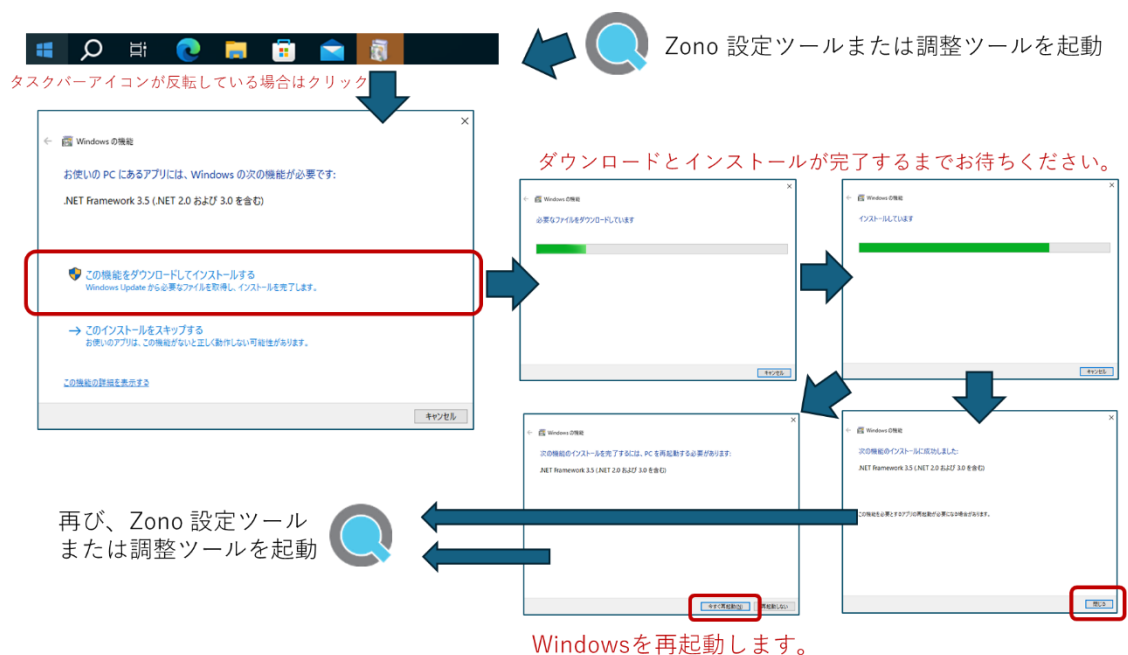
Zono 設定ツールまたは調整ツールを起動

タスクバーアイコンが反転している場合はクリック

Windows の機能

お使いの PC にあるアプリには、Windows の次の機能が必要です:

.NET Framework 3.5 (.NET 2.0 および 3.0 を含む)

この機能をダウンロードしてインストールする
Windows Update から必要なファイルを取得し、インストールを完了します。

→ このインストールをスキップする
お使いのアプリは、この機能がないと正しく動作しない可能性があります。

この機能の詳細を表示する

キャンセル

ダウンロードとインストールが完了するまでお待ちください。

Windows の機能
必要なファイルをダウンロードしています
キャンセル

Windows の機能
インストールしています
キャンセル

Windows の機能
次の機能のインストールを完了するには、PC を再起動する必要があります:
.NET Framework 3.5 (.NET 2.0 および 3.0 を含む)
今すぐ再起動 再起動しない

Windows の機能
次の機能のインストールに成功しました:
.NET Framework 3.5 (.NET 2.0 および 3.0 を含む)
この機能を必要とするアプリの再起動が必要になる場合があります。
閉じる

再び、Zono 設定ツールまたは調整ツールを起動

Windowsを再起動します。